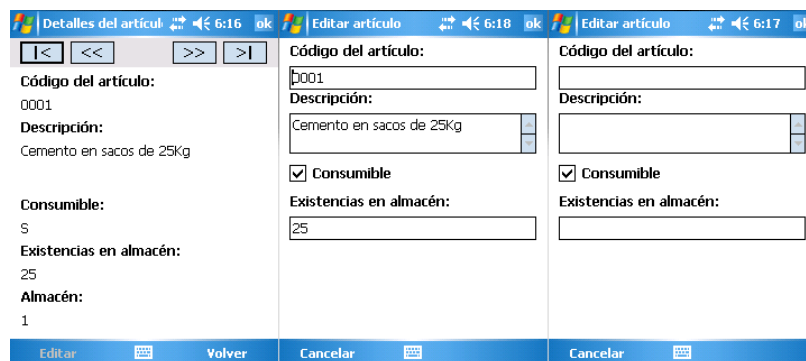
Detalles del artícul 6:16 ok

|< << >> >|

Código del artículo:

0001

Descripción:

Cemento en sacos de 25Kg

Consumible:

S

Existencias en almacén:

25

Almacén:

1

Editar Volver

Editar artículo 6:18 ok

Código del artículo:

0001

Descripción:

Cemento en sacos de 25Kg

Consumible

Existencias en almacén:

25

Cancelar

Editar artículo 6:17 ok

Código del artículo:

Descripción:

Consumible

Existencias en almacén:

Cancelar